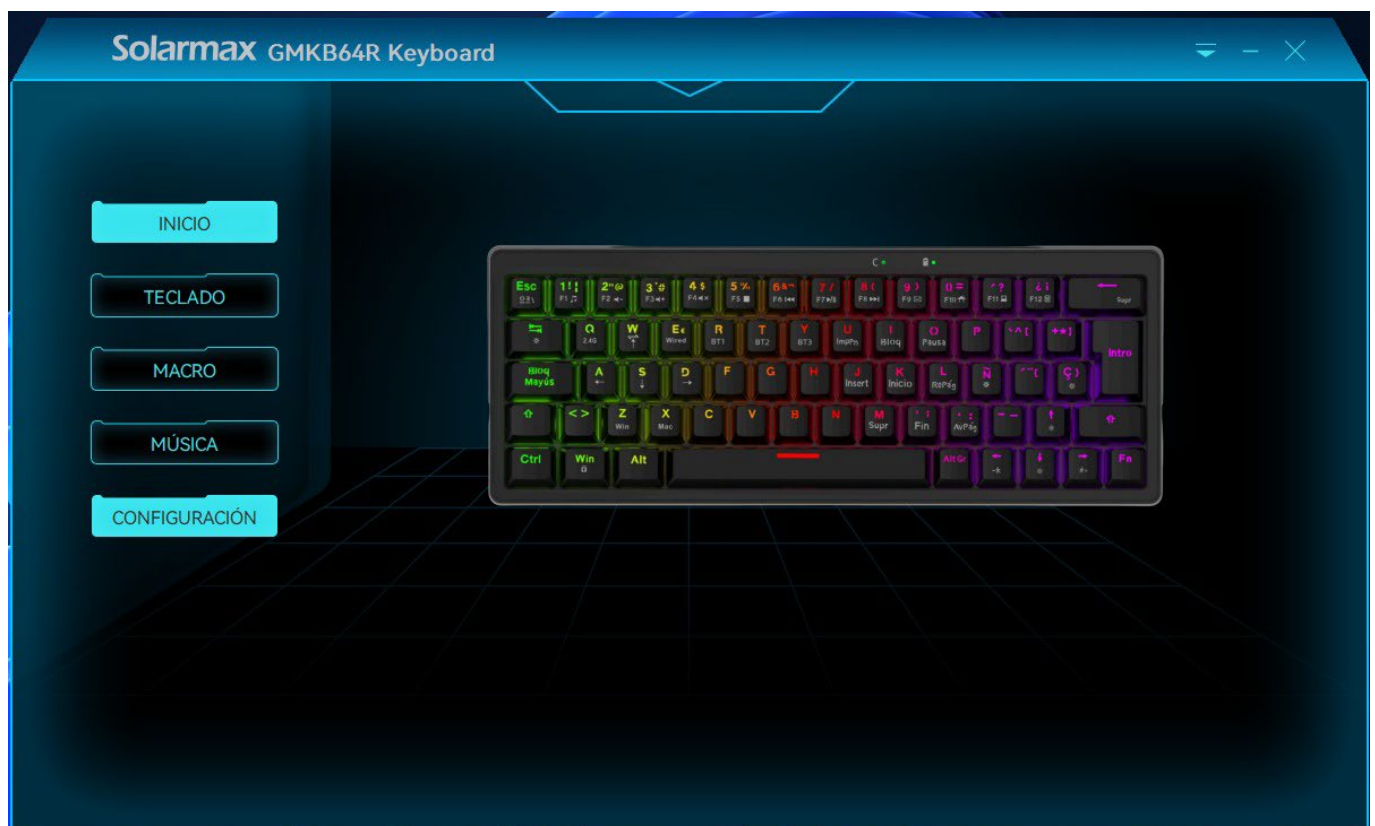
Solarmax GMKB64R Keyboard

INICIO

TECLADO

MACRO

MÚSICA

CONFIGURACIÓN

Esc
1 !
F1
2 " @
F2
3 · #
F3
4 $
F4
5 %
F5
6 & ¬
F6
7 /
F7
8 (
F8
9 )
F9
0 =
F10
' ?
F11
¿ ¡
F12
Supr

Q
2.4G
W
E €
Wired
R
BT1
T
BT2
Y
BT3
U
ImpPn
I
Bloq
O
Pausa
P
` ^ [
+ * ]
Intro

Bloq Mayús
A
S
D
F
G
H
J
Insert
K
Inicio
L
RePág
Ñ
´ ¨ {
Ç }

< >
Z
Win
X
Mac
C
V
B
N
M
Supr
, ;
Fin
. :
AvPág
- _

Ctrl
Win
Alt
Alt Gr
Fn